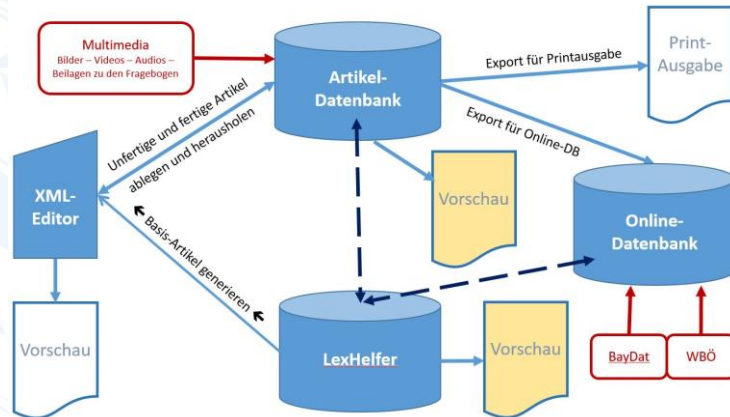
Multimedia
Bilder – Videos – Audios – Beilagen zu den Fragebogen

Artikel-Datenbank

Export für Printausgabe

Print-Ausgabe

Unfertige und fertige Artikel ablegen und herausholen

Export für Online-DB

XML-Editor

Vorschau

Online-Datenbank

Basis-Artikel generieren

Vorschau

LexHelfer

Vorschau

BayDat

WBÖ